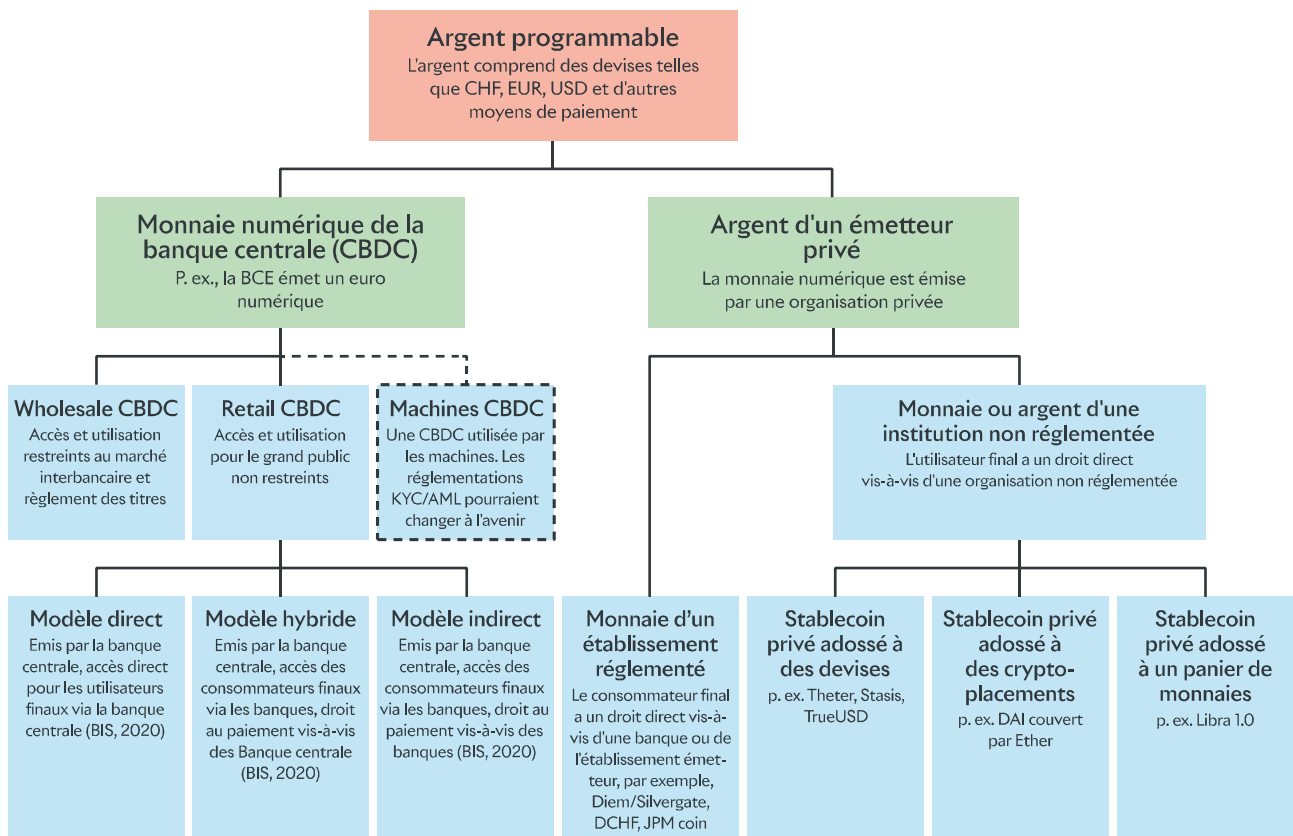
Argent programmable
L'argent comprend des devises telles que CHF, EUR, USD et d'autres moyens de paiement

Monnaie numérique de la banque centrale (CBDC)
P. ex., la BCE émet un euro numérique

Argent d'un émetteur privé
La monnaie numérique est émise par une organisation privée

Wholesale CBDC
Accès et utilisation restreints au marché interbancaire et règlement des titres

Retail CBDC
Accès et utilisation pour le grand public non restreints

Machines CBDC
Une CBDC utilisée par les machines. Les réglementations KYC/AML pourraient changer à l'avenir

Monnaie ou argent d'une institution non réglementée
L'utilisateur final a un droit direct vis-à-vis d'une organisation non réglementée

Modèle direct
Emis par la banque centrale, accès direct pour les utilisateurs finaux via la banque centrale (BIS, 2020)

Modèle hybride
Emis par la banque centrale, accès des consommateurs finaux via les banques, droit au paiement vis-à-vis des Banque centrale (BIS, 2020)

Modèle indirect
Emis par la banque centrale, accès des consommateurs finaux via les banques, droit au paiement vis-à-vis des banques (BIS, 2020)

Monnaie d'un établissement réglementé
Le consommateur final a un droit direct vis-à-vis d'une banque ou de l'établissement émetteur, par exemple, Diem/Silvergate, DCHF, JPM coin

Stablecoin privé adossé à des devises
p. ex. Theter, Stasis, TrueUSD

Stablecoin privé adossé à des crypto-placements
p. ex. DAI couvert par Ether

Stablecoin privé adossé à un panier de monnaies
p. ex. Libra 1.0